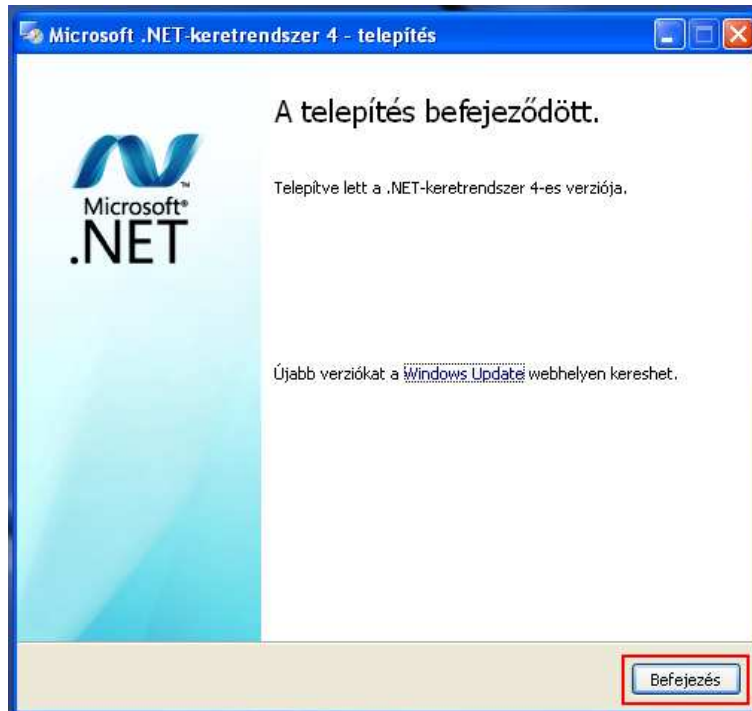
Microsoft .NET-keretrendszer 4 - telepítés

Microsoft®
.NET

A telepítés befejeződött.

Telepítve lett a .NET-keretrendszer 4-es verziója.

Újabb verziókat a Windows Update webhelyen kereshet.

Befejezés